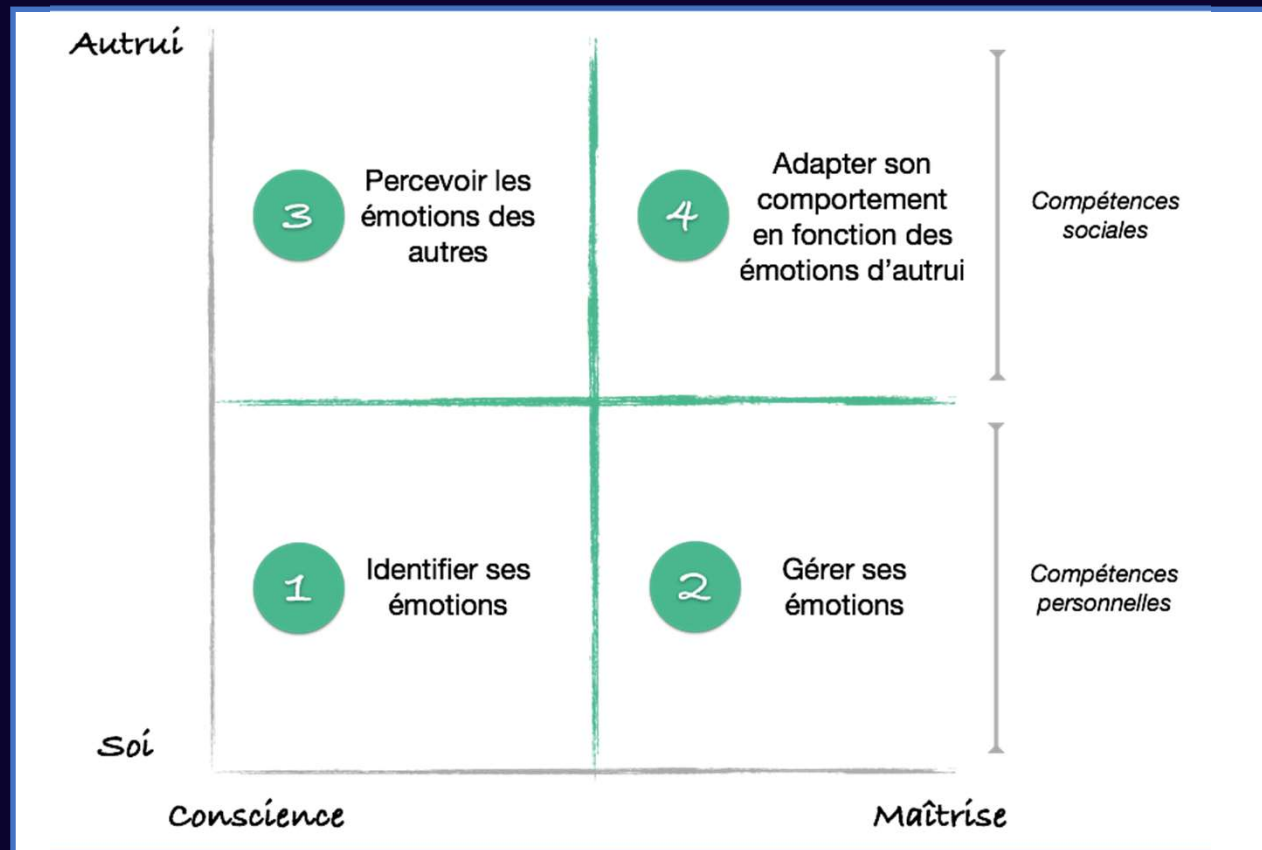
Autrui

3 Percevoir les émotions des autres

4 Adapter son comportement en fonction des émotions d'autrui

Compétences sociales

1 Identifier ses émotions

2 Gérer ses émotions

Compétences personnelles

Soi

Conscience

Maîtrise